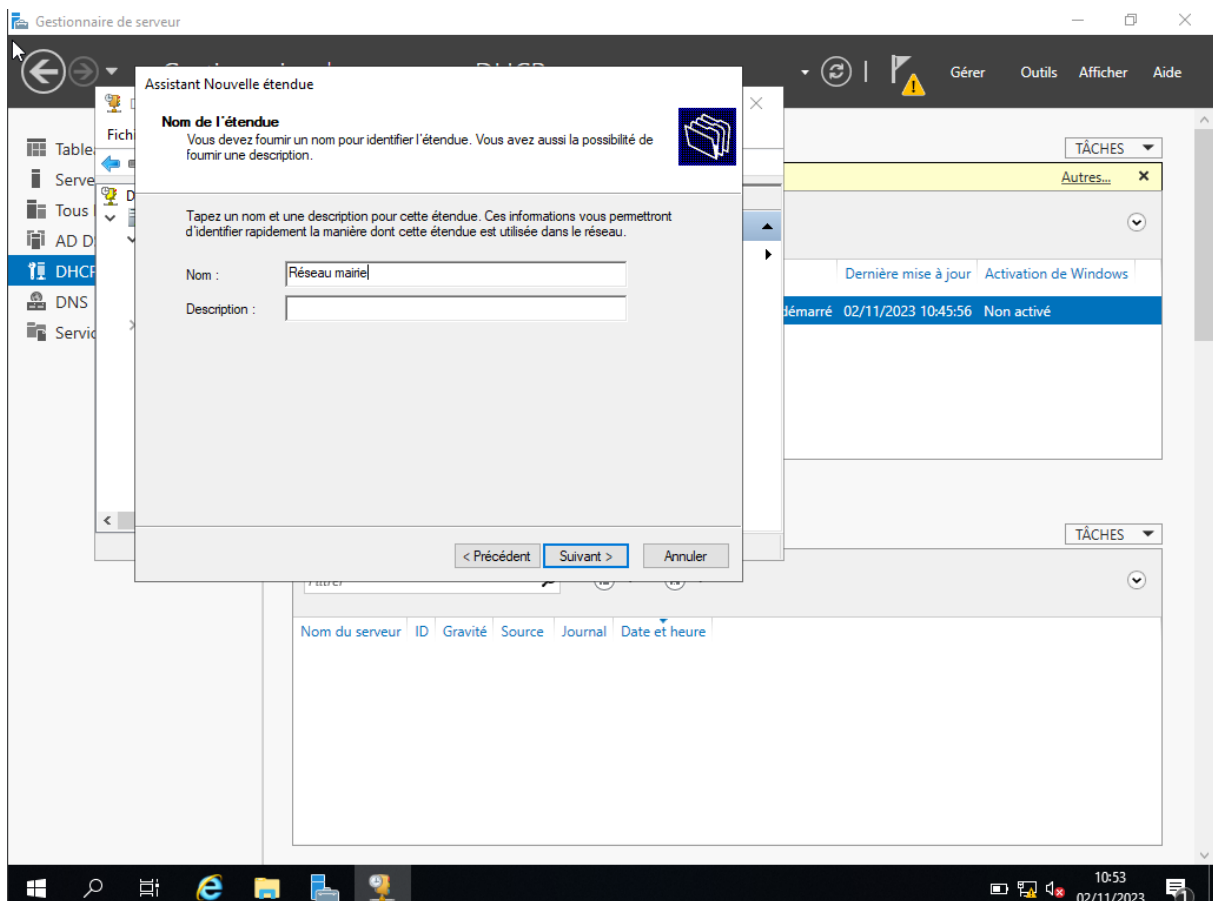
Gestionnaire de serveur

Gérer Outils Afficher Aide

Table
Serve
Tous
AD D
DHCP
DNS
Servic

Fichi

TÂCHES

Autres...

Dernière mise à jour Activation de Windows

démarré 02/11/2023 10:45:56 Non activé

TÂCHES

Nom du serveur ID Gravité Source Journal Date et heure

Assistant Nouvelle étendue

Nom de l'étendue
Vous devez fournir un nom pour identifier l'étendue. Vous avez aussi la possibilité de fournir une description.

Tapez un nom et une description pour cette étendue. Ces informations vous permettront d'identifier rapidement la manière dont cette étendue est utilisée dans le réseau.

Nom : Réseau mairie

Description :

< Précédent Suivant > Annuler

10:53
02/11/2023